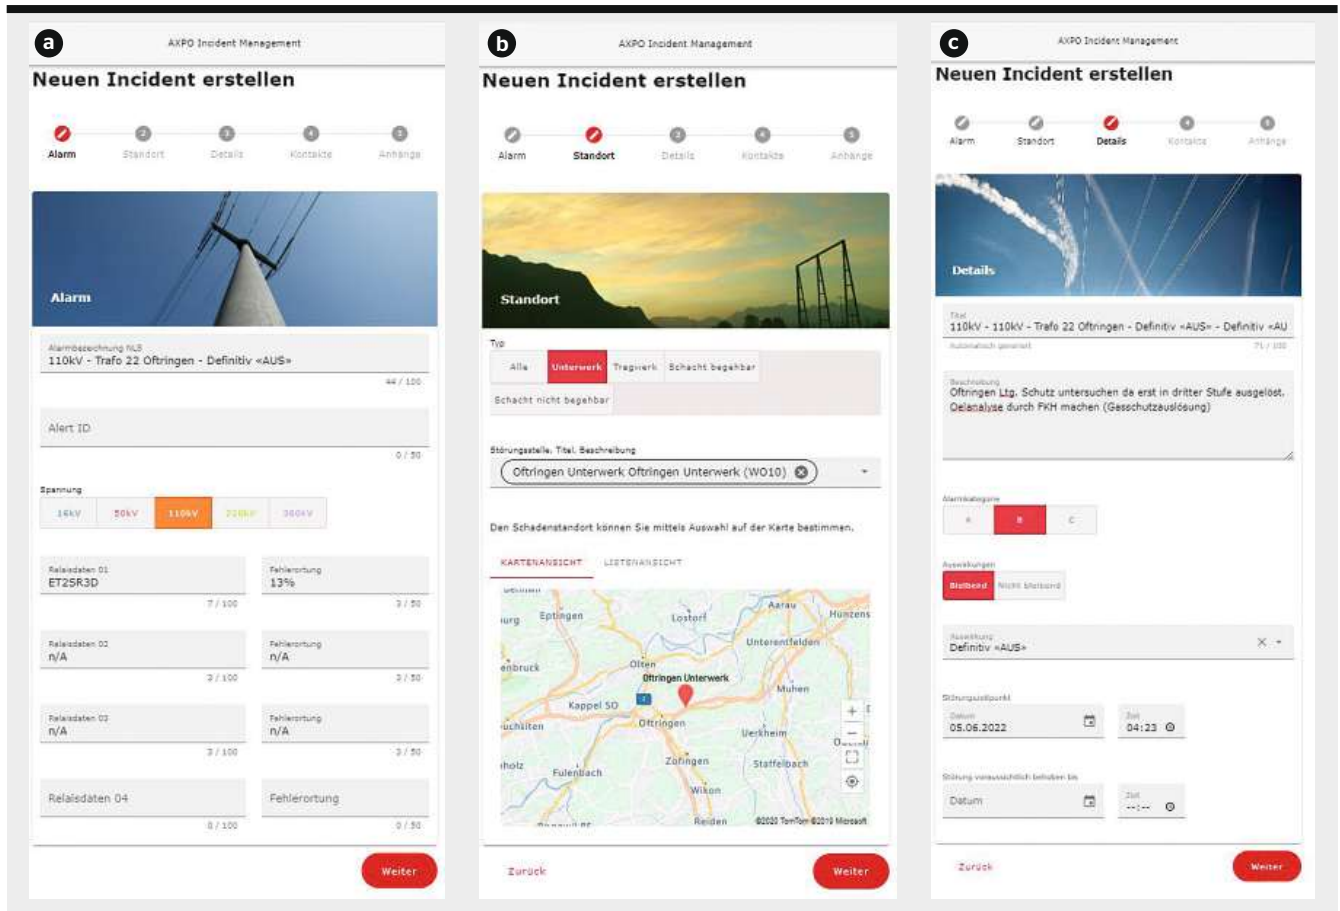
a

AXPO Incident Management

Neuen Incident erstellen

Alarm Standort Details Kontakte Anhänge

Alarm

Alarmbezeichnung NLS
110kV - Trafo 22 Oftringen - Definitiv «AUS»
44 / 100

Alert ID
0 / 50

Spannung
16kV 50kV 110kV 220kV 380kV

Relaisdaten 01
ET25R3D
7 / 100

Fehlerortung
13%
3 / 50

Relaisdaten 02
n/A
3 / 100

Fehlerortung
n/A
3 / 50

Relaisdaten 03
n/A
3 / 100

Fehlerortung
n/A
3 / 50

Relaisdaten 04
0 / 100

Fehlerortung
0 / 50

Weiter

b

AXPO Incident Management

Neuen Incident erstellen

Alarm Standort Details Kontakte Anhänge

Standort

Typ
Alle Unterwerk Tragwerk Schacht begehbar Schacht nicht begehbar

Störungsstelle, Titel, Beschreibung
Oftringen Unterwerk Oftringen Unterwerk (WO10)

Den Schadenstandort können Sie mittels Auswahl auf der Karte bestimmen.

KARTENANSICHT LISTENANSICHT

Eptingen Lostorf Aarau Hunzenschwil Unterentfelden Olten Oftringen Unterwerk Kappel SO Oftringen Muhen Zofingen Vordemwald Staffelbach Fulenbach Wikon Reiden Egerkingen
©2020 TomTom ©2019 Microsoft

Zurück Weiter

c

AXPO Incident Management

Neuen Incident erstellen

Alarm Standort Details Kontakte Anhänge

Details

Titel
110kV - 110kV - Trafo 22 Oftringen - Definitiv «AUS» - Definitiv «AU
Automatisch generiert 71 / 100

Beschreibung
Oftringen Ltg. Schutz untersuchen da erst in dritter Stufe ausgelöst. Oelanalyse durch FKH machen (Gasschutzauslösung)

Alarmkategorie
A B C

Auswirkungen
Bleibend Nicht bleibend

Auswirkung
Definitiv «AUS»

Störungszeitpunkt
Datum
05.06.2022
Zeit
04:23

Störung voraussichtlich behoben bis
Datum
Zeit
--:--

Zurück Weiter